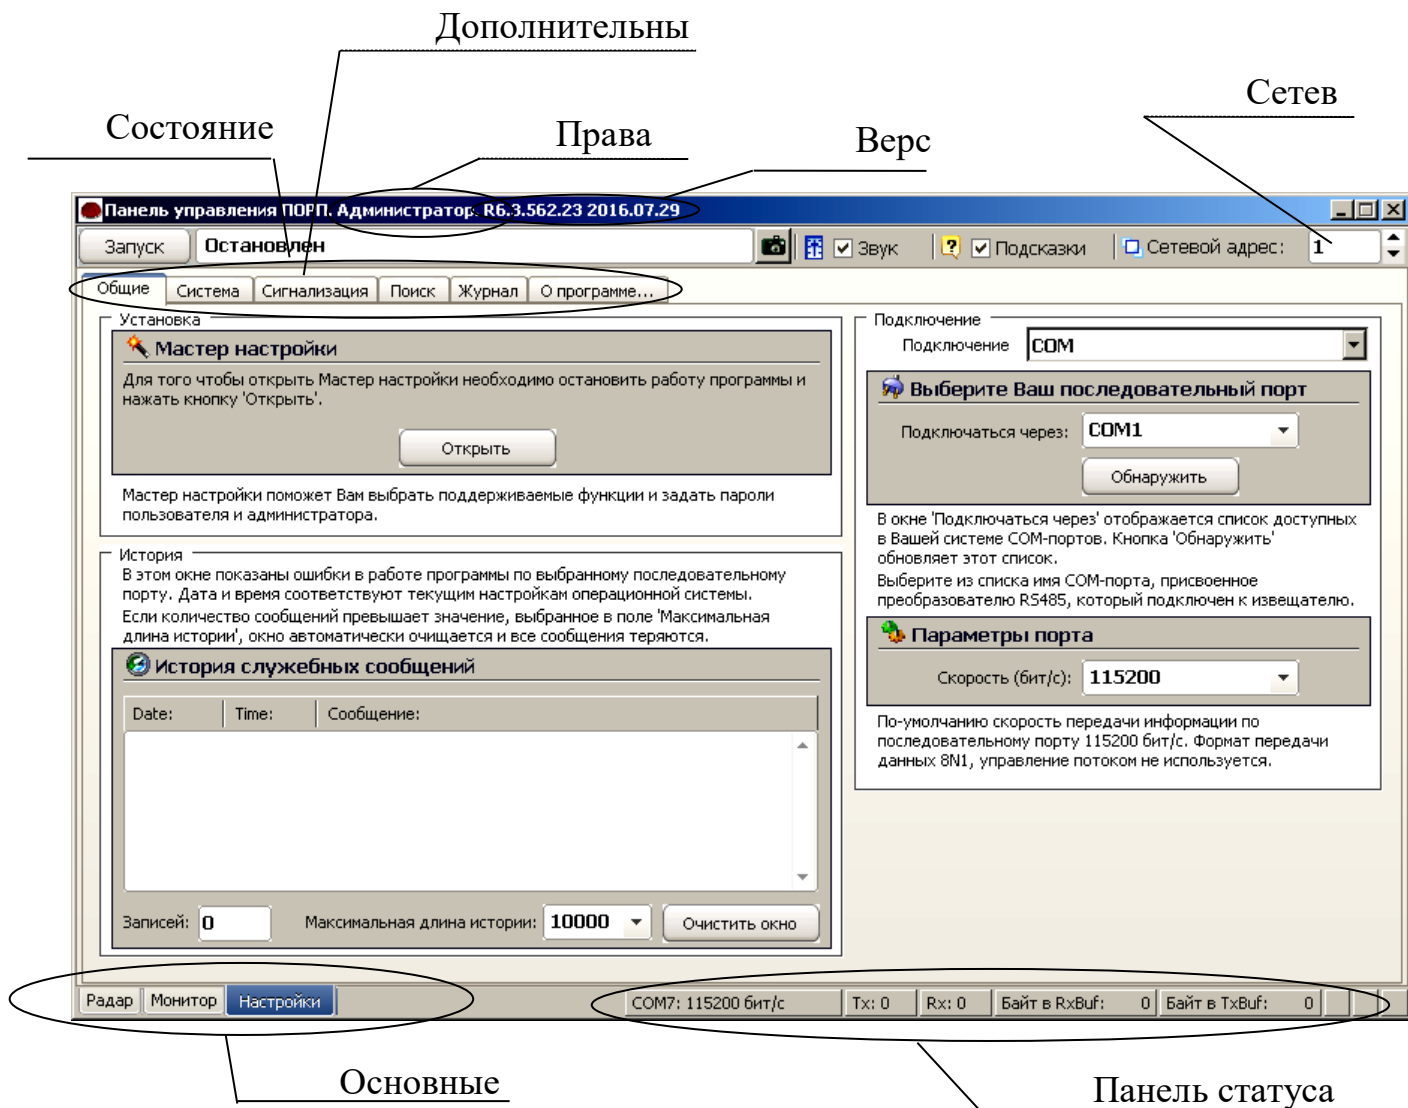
Дополнительны

Сетев

Состояние

Права

Верс

Панель управления ПОРП. Администратор. R6.3.562.23 2016.07.29

Запуск

Остановлен

Звук

Подсказки

Сетевой адрес:

1

Общие

Система

Сигнализация

Поиск

Журнал

О программе...

Установка

Мастер настройки

Для того чтобы открыть Мастер настройки необходимо остановить работу программы и нажать кнопку 'Открыть'.

Открыть

Мастер настройки поможет Вам выбрать поддерживаемые функции и задать пароли пользователя и администратора.

История

В этом окне показаны ошибки в работе программы по выбранному последовательному порту. Дата и время соответствуют текущим настройкам операционной системы.
Если количество сообщений превышает значение, выбранное в поле 'Максимальная длина истории', окно автоматически очищается и все сообщения теряются.

История служебных сообщений

| Date: | Time: | Сообщение: |
|---|---|---|

Записей: 0

Максимальная длина истории: 10000

Очистить окно

Подключение

Подключение

COM

Выберите Ваш последовательный порт

Подключаться через:

COM1

Обнаружить

В окне 'Подключаться через' отображается список доступных в Вашей системе COM-портов. Кнопка 'Обнаружить' обновляет этот список.
Выберите из списка имя COM-порта, присвоенное преобразователю RS485, который подключен к извещателю.

Параметры порта

Скорость (бит/с):

115200

По-умолчанию скорость передачи информации по последовательному порту 115200 бит/с. Формат передачи данных 8N1, управление потоком не используется.

Радар

Монитор

Настройки

COM7: 115200 бит/с

Tx: 0

Rx: 0

Байт в RxBuf: 0

Байт в TxBuf: 0

Основные

Панель статуса